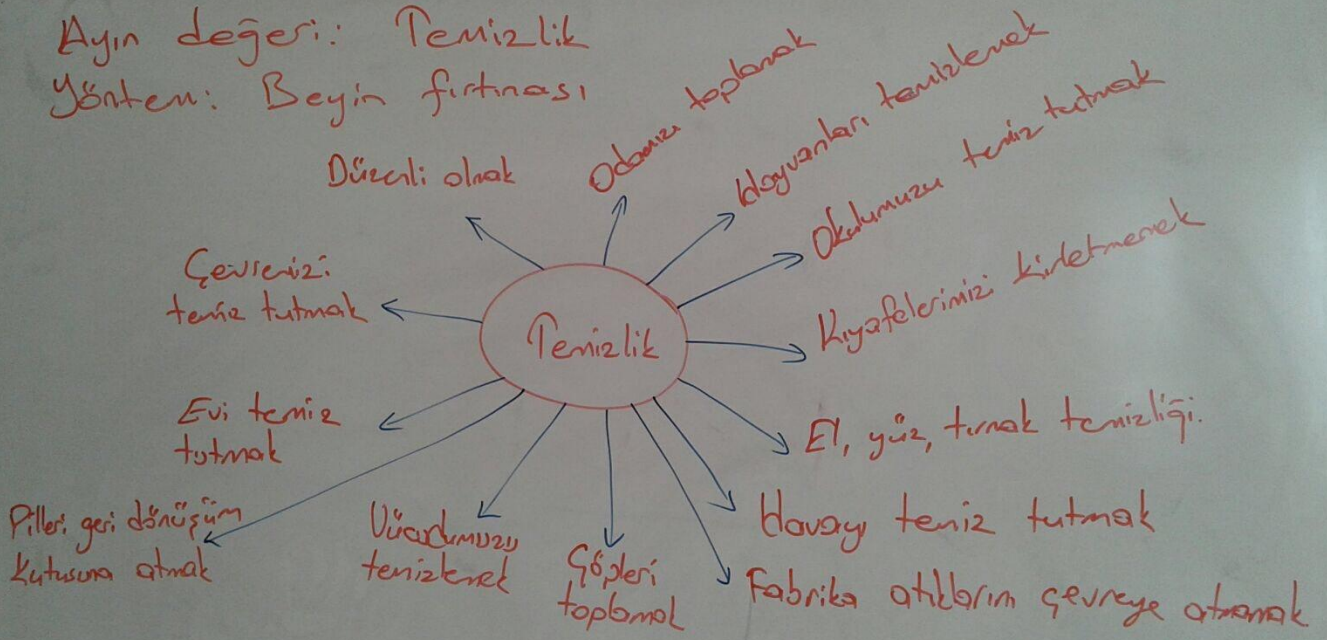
Ayın degeri: Temizlik
Yöntem: Beyin fırtınası

Temizlik

Düzenli olmak
Odamızı toplamak
Hayvanları temizlemek
Okulumuzu temiz tutmak
Kıyafetlerimizi kirletmemek
El, yüz, tırnak temizliği.
Havayı temiz tutmak
Fabrika atıklarını çevreye atmamak
Çöpleri toplamak
Vücudumuzu temizlemek
Pilleri geri dönüşüm kutusuna atmak
Evi temiz tutmak
Çevremizi temiz tutmak